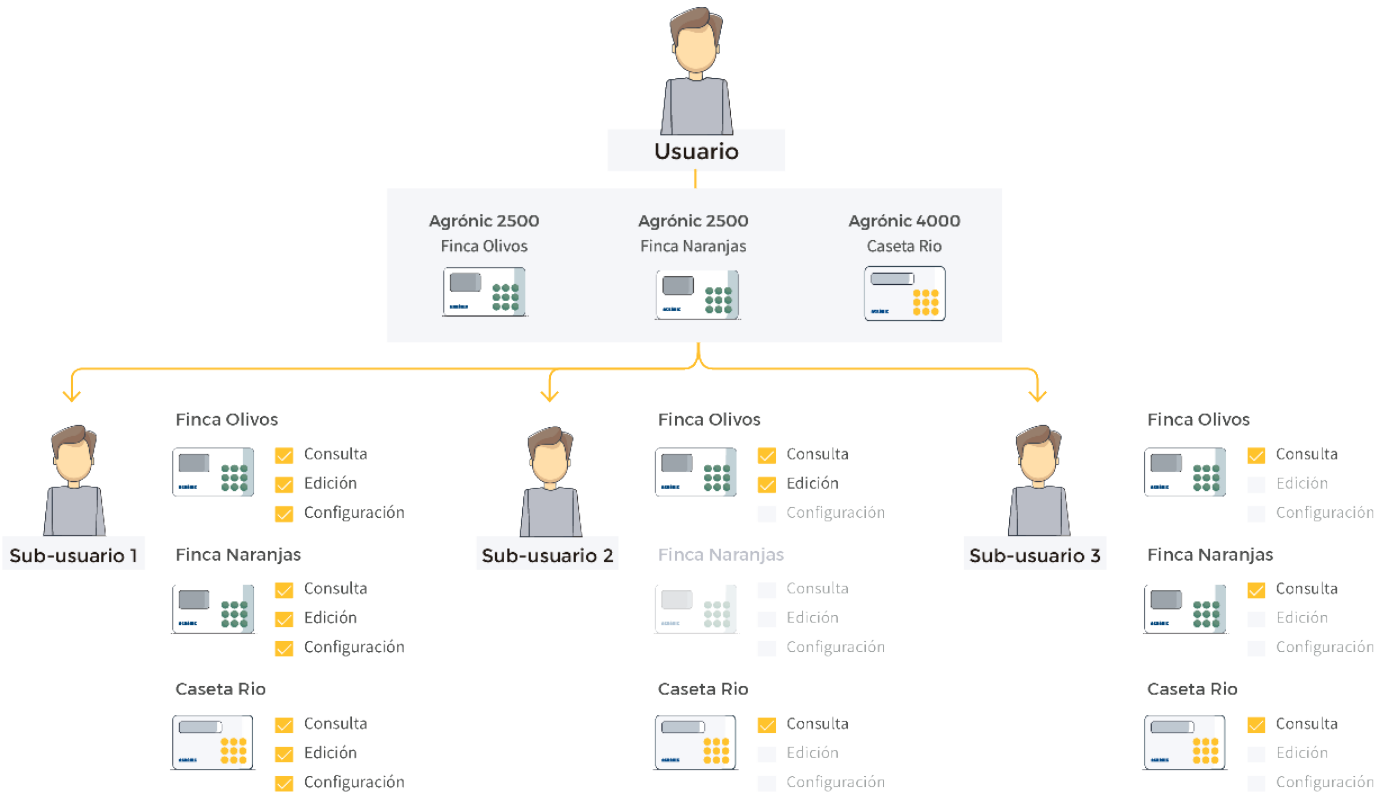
Usuario

Agrónic 2500
Finca Olivos

Agrónic 2500
Finca Naranjas

Agrónic 4000
Caseta Rio

Sub-usuario 1

Finca Olivos
Consulta
Edición
Configuración

Finca Naranjas
Consulta
Edición
Configuración

Caseta Rio
Consulta
Edición
Configuración

Sub-usuario 2

Finca Olivos
Consulta
Edición
Configuración

Finca Naranjas
Consulta
Edición
Configuración

Caseta Rio
Consulta
Edición
Configuración

Sub-usuario 3

Finca Olivos
Consulta
Edición
Configuración

Finca Naranjas
Consulta
Edición
Configuración

Caseta Rio
Consulta
Edición
Configuración